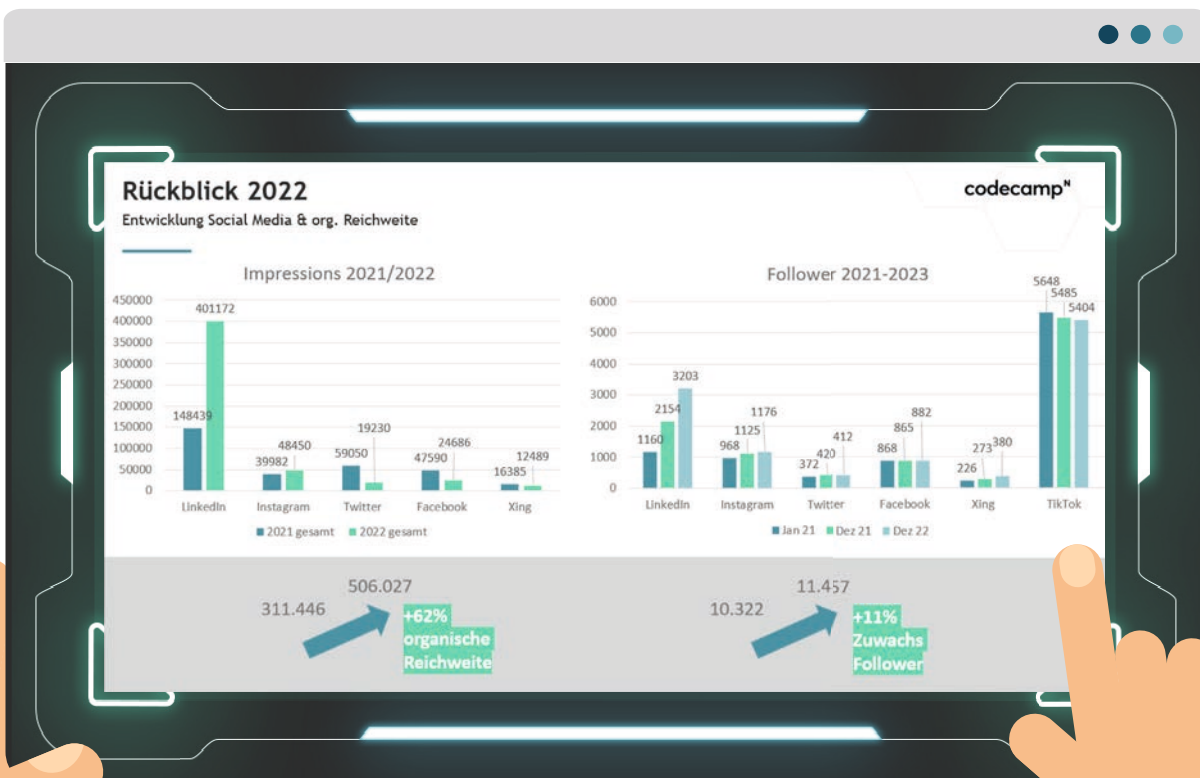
Rückblick 2022
Entwicklung Social Media & org. Reichweite

codecamp:N

Impressions 2021/2022

450000
400000
350000
300000
250000
200000
150000
100000
50000
0

| | LinkedIn | Instagram | Twitter | Facebook | Xing |
|---|---|---|---|---|---|
| 2021 gesamt | 148439 | 39982 | 59050 | 47590 | 16385 |
| 2022 gesamt | 401172 | 48450 | 19230 | 24686 | 12489 |

Follower 2021-2023

6000
5000
4000
3000
2000
1000
0

| | LinkedIn | Instagram | Twitter | Facebook | Xing | TikTok |
|---|---|---|---|---|---|---|
| Jan 21 | 1160 | 968 | 372 | 868 | 226 | 5648 |
| Dez 21 | 2154 | 1125 | 420 | 865 | 273 | 5485 |
| Dez 22 | 3203 | 1176 | 412 | 882 | 380 | 5404 |

311.446
506.027
+62% organische Reichweite

10.322
11.457
+11% Zuwachs Follower